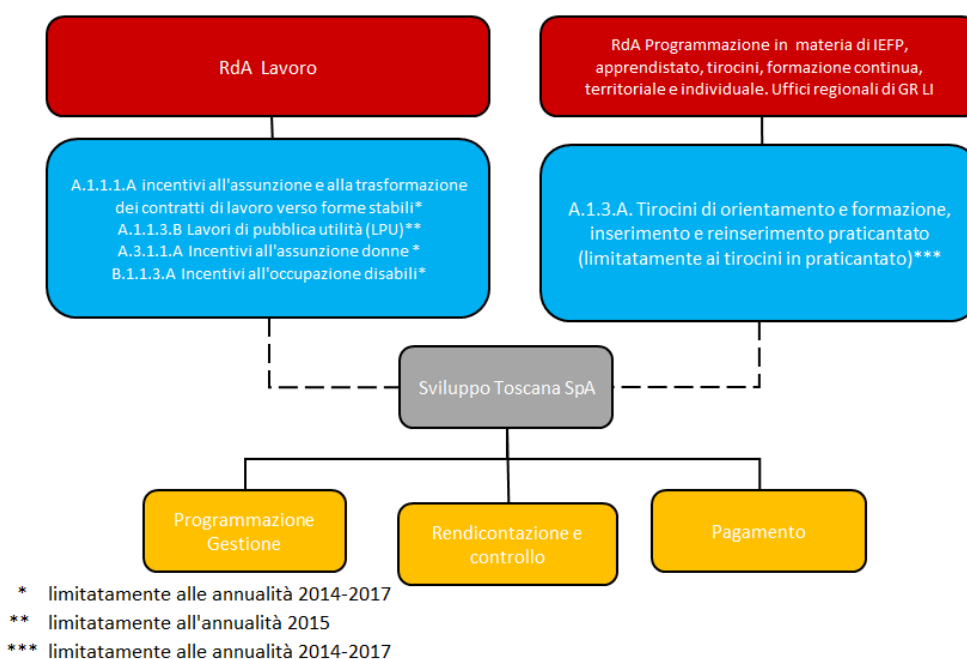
RdA Lavoro

RdA Programmazione in materia di IEFP, apprendistato, tirocini, formazione continua, territoriale e individuale. Uffici regionali di GR LI

A.1.1.1.A incentivi all'assunzione e alla trasformazione dei contratti di lavoro verso forme stabili*
A.1.1.3.B Lavori di pubblica utilità (LPU)**
A.3.1.1.A Incentivi all'assunzione donne *
B.1.1.3.A Incentivi all'occupazione disabili*

A.1.3.A. Tirocini di orientamento e formazione, inserimento e reinserimento praticantato (limitatamente ai tirocini in praticantato)***

Sviluppo Toscana SpA

Programmazione Gestione

Rendicontazione e controllo

Pagamento

* limitatamente alle annualità 2014-2017
** limitatamente all'annualità 2015
*** limitatamente alle annualità 2014-2017